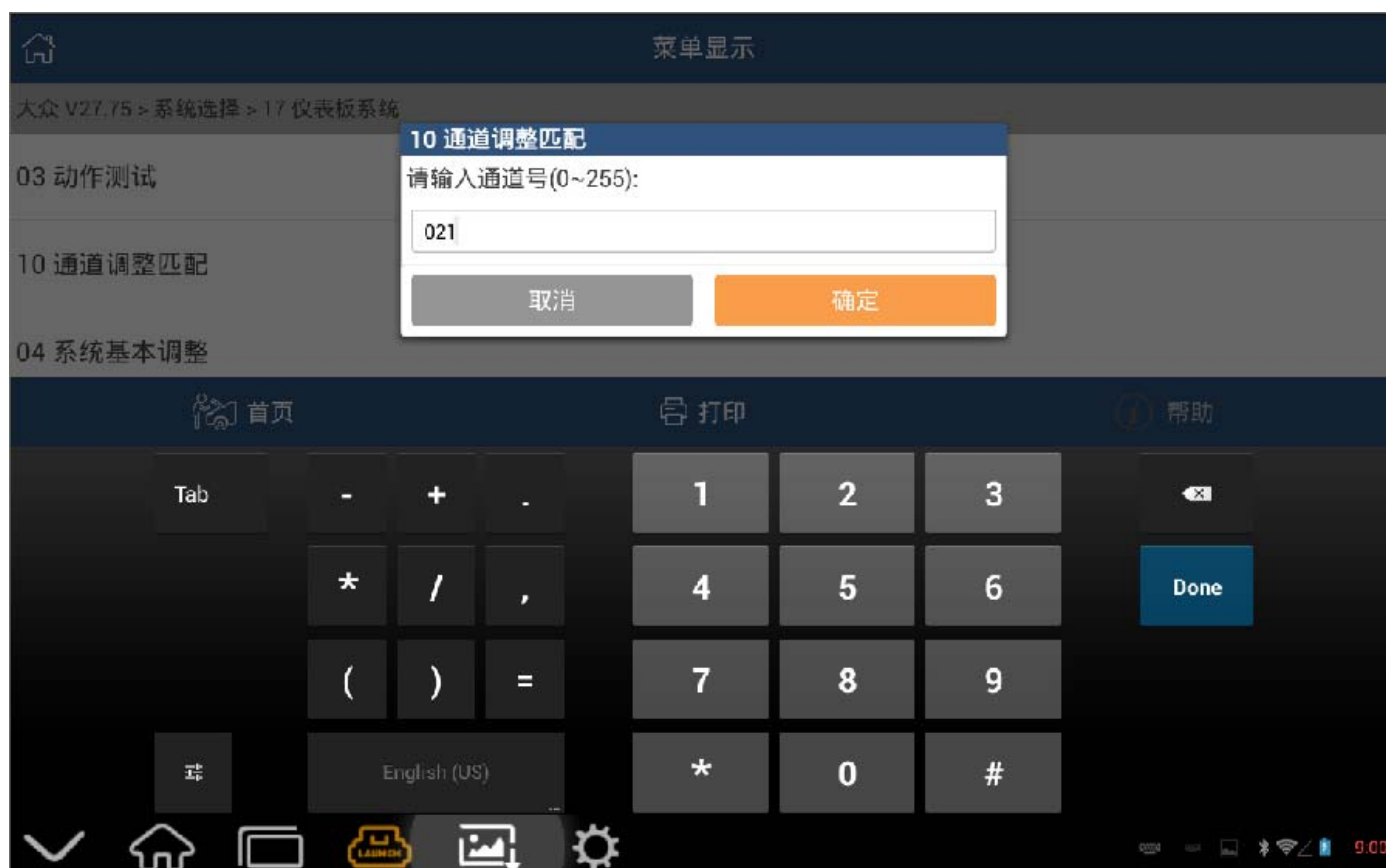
菜单显示

大众 V27.75 > 系统选择 > 17 仪表板系统

10 通道调整匹配
请输入通道号(0~255):
021
取消 确定

03 动作测试

10 通道调整匹配

04 系统基本调整

首页 打印 帮助

Tab - + . 1 2 3
* / , 4 5 6 Done
( ) = 7 8 9
English (US) * 0 #

LAUNCH

9:00